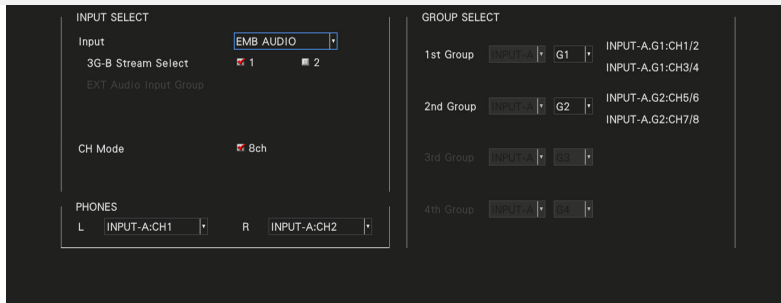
INPUT SELECT

Input EMB AUDIO

3G-B Stream Select 1 2

EXT Audio Input Group

CH Mode 8ch

PHONES

L INPUT-A:CH1 R INPUT-A:CH2

GROUP SELECT

1st Group INPUT-A G1 INPUT-A.G1:CH1/2 INPUT-A.G1:CH3/4

2nd Group INPUT-A G2 INPUT-A.G2:CH5/6 INPUT-A.G2:CH7/8

3rd Group INPUT-A G3

4th Group INPUT-A G4